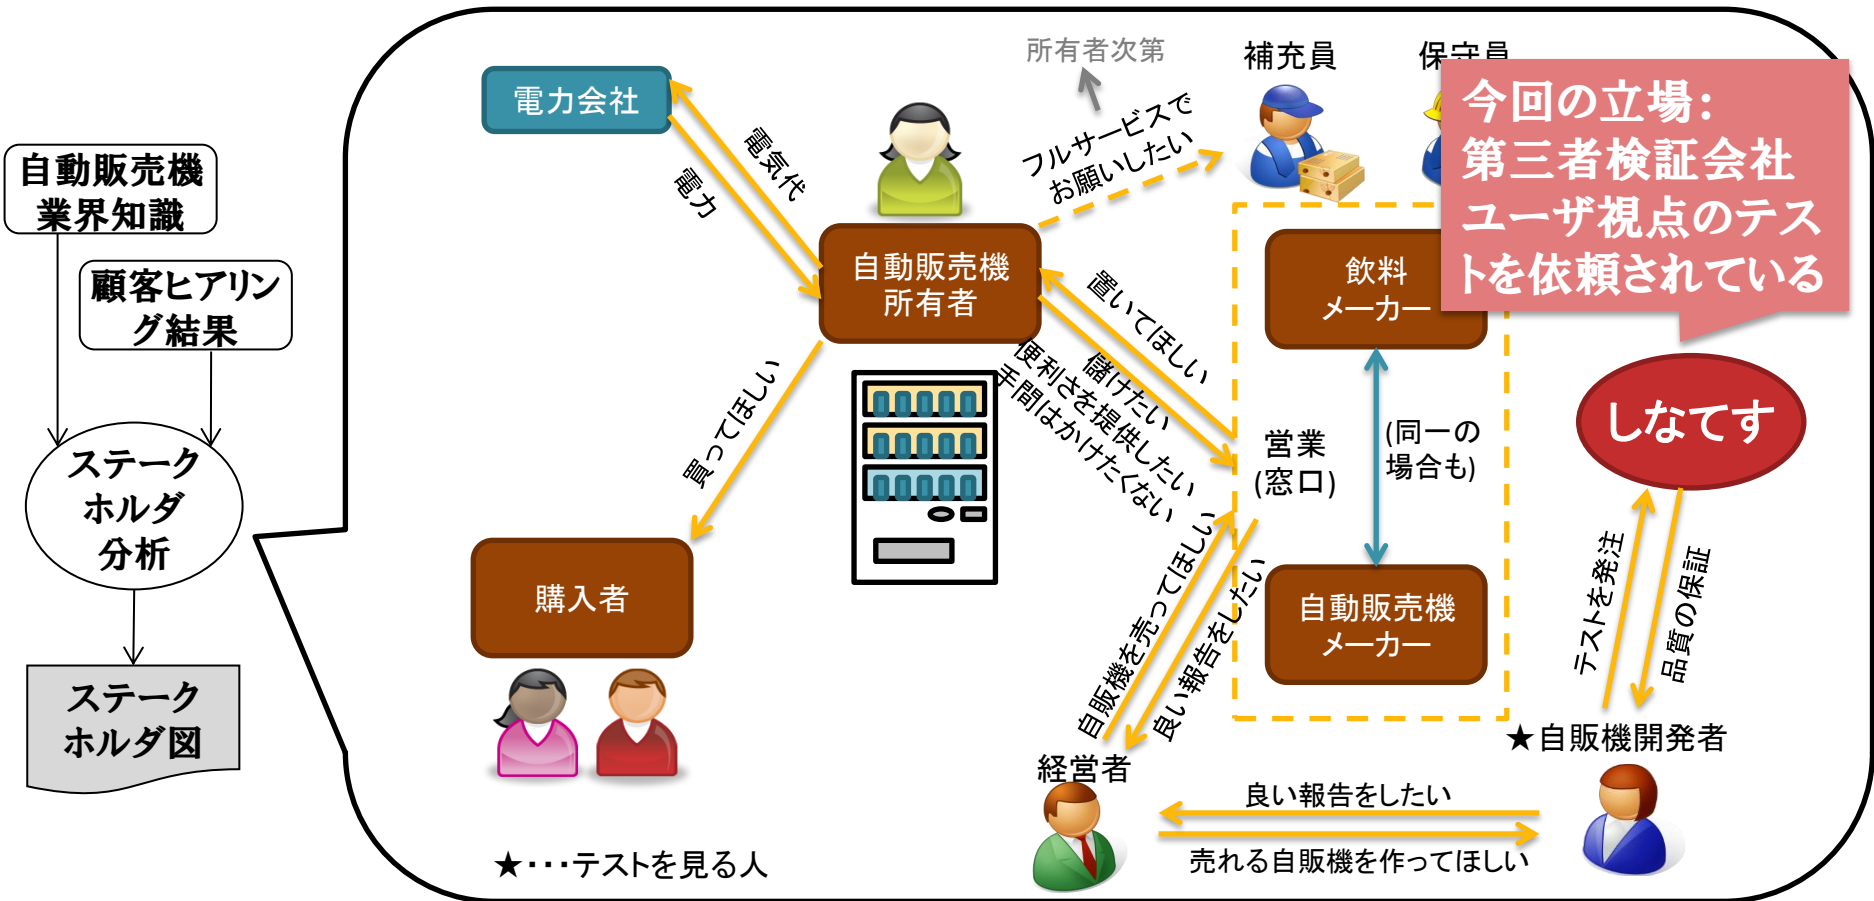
自動販売機業界知識

顧客ヒアリング結果

ステークホルダ分析

ステークホルダ図

電力会社

電気代

電力

所有者次第

補充員

保守員

今回の立場:
第三者検証会社
ユーザ視点のテストを依頼されている

フルサービスでお願いしたい

自動販売機所有者

置いてほしい

儲けたい

便利さを提供したい

手間はかけたくない

飲料メーカー

営業(窓口)

(同一の場合も)

しなてす

買ってほしい

購入者

自販機を売ってほしい

良い報告をしたい

自動販売機メーカー

テストを発注

品質の保証

★自販機開発者

経営者

良い報告をしたい

売れる自販機を作ってほしい

★・・・テストを見る人